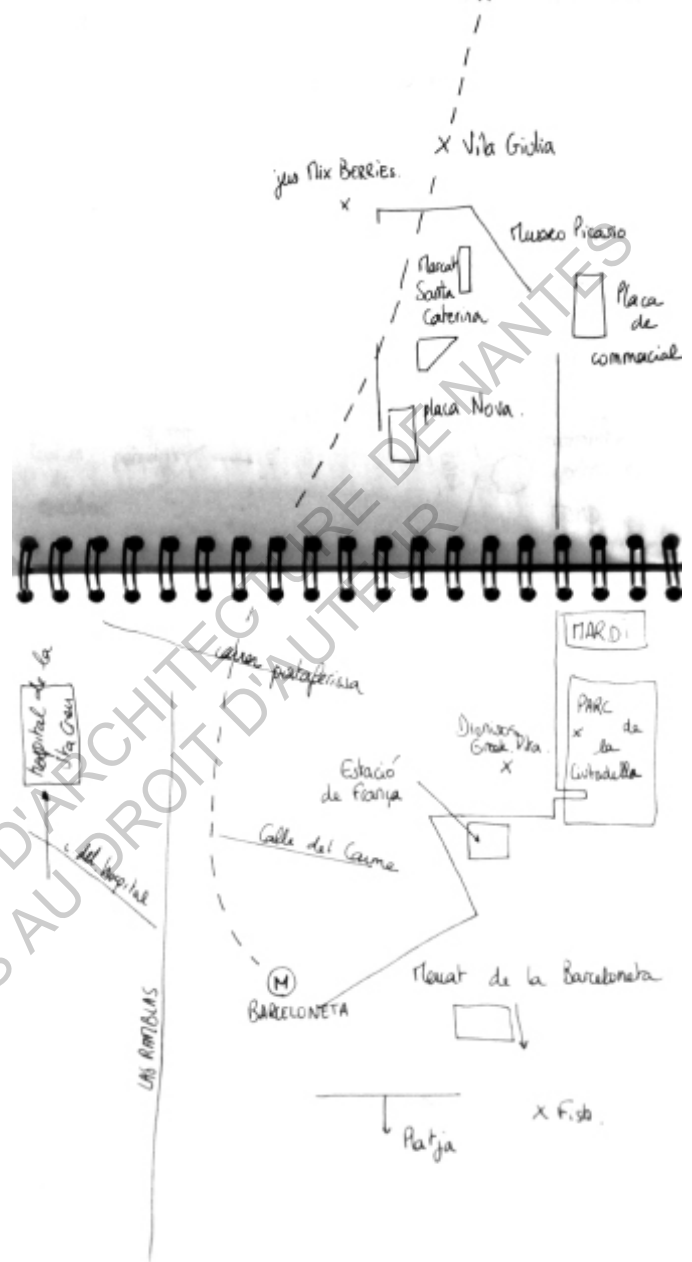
X Vila Giulia

jus Mix Berries.
x

Museo Picasso

Mercat Santa Caterina

Placa de commercial

placa Nova.

ARCHITECTURE DE NANTES
D'ARCHITECTURE DE NANTES
S AU DROIT D'AUTEUR

MARDI

Hospital de la Sta Creu

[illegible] pastisseria

PARC x de la Ciutadella

Dionisos Greek Dka x

Estació de França

Calle del Carme

c. del Hospital

M BARCELONETA

Mercat de la Barceloneta

LAS RAMBLAS

x Fish.

Platja